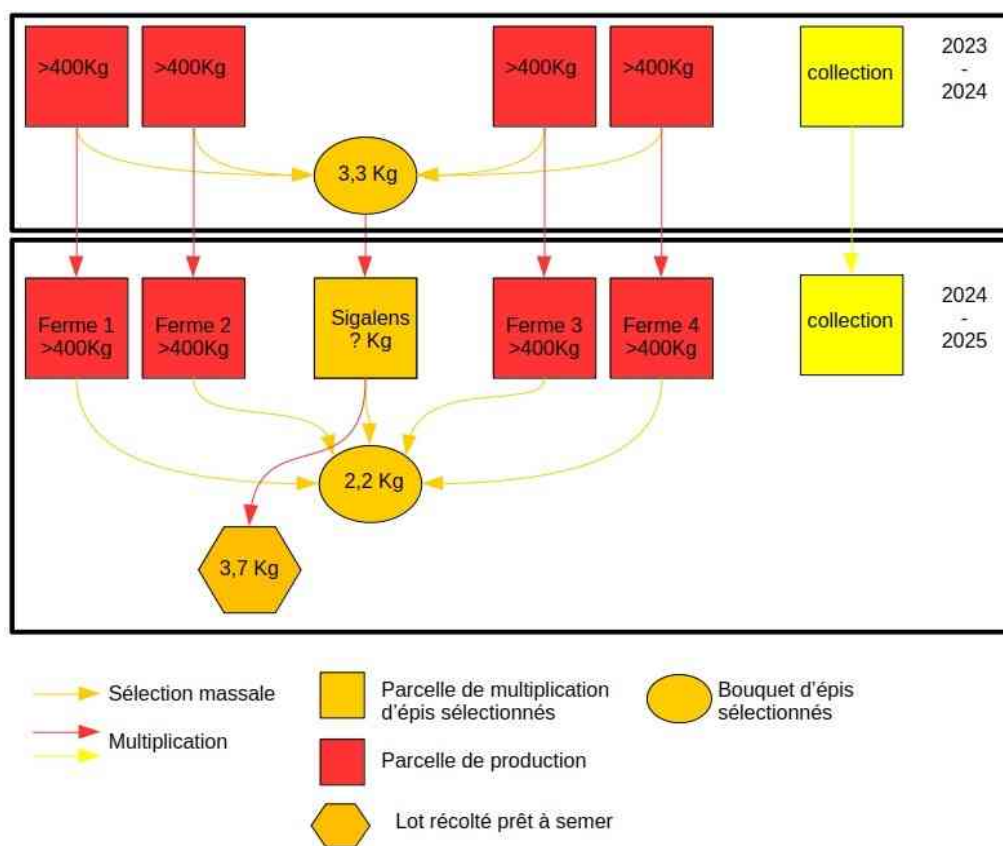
>400Kg

>400Kg

>400Kg

>400Kg

collection

2023
-
2024

3,3 Kg

Ferme 1
>400Kg

Ferme 2
>400Kg

Sigalens
? Kg

Ferme 3
>400Kg

Ferme 4
>400Kg

collection

2024
-
2025

2,2 Kg

3,7 Kg

Sélection massale

Multiplication

Parcelle de multiplication d'épis sélectionnés

Parcelle de production

Lot récolté prêt à semer

Bouquet d'épis sélectionnés